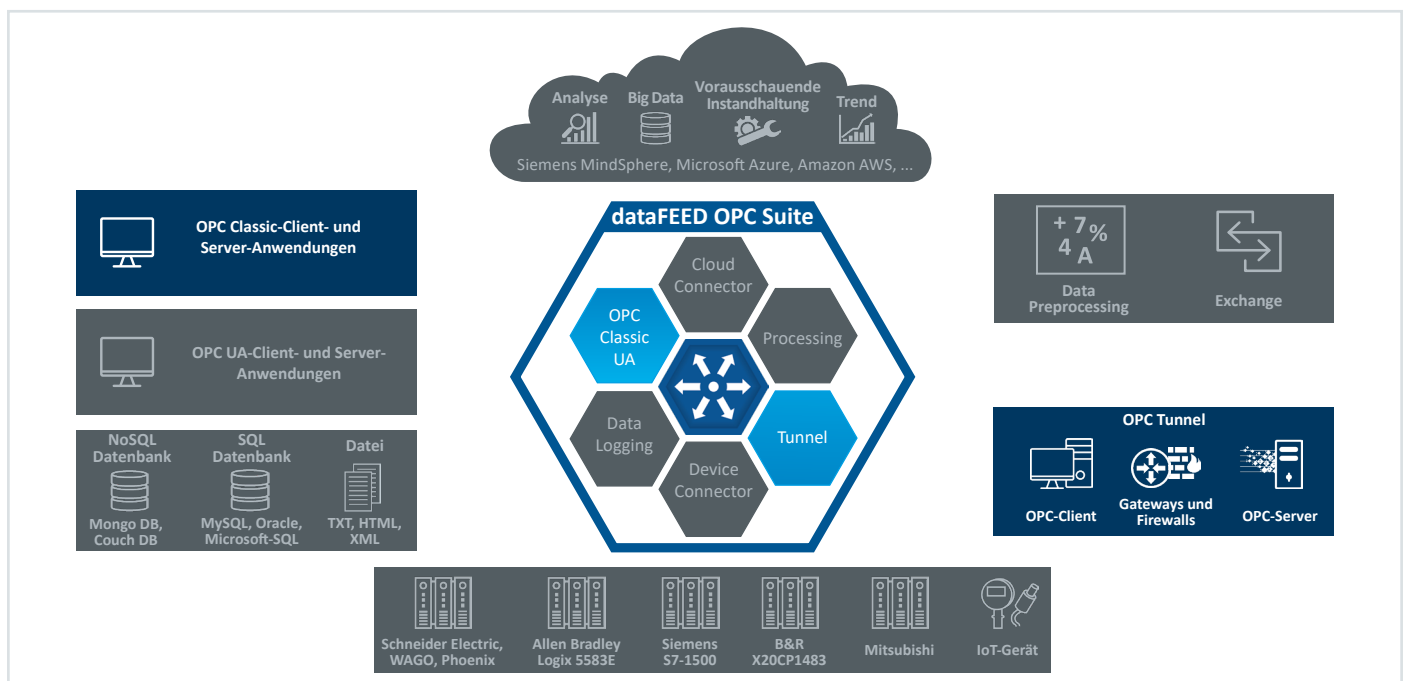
Analyse
Big Data
Vorausschauende Instandhaltung
Trend
Siemens MindSphere, Microsoft Azure, Amazon AWS, ...

OPC Classic-Client- und Server-Anwendungen

OPC UA-Client- und Server-Anwendungen

NoSQL Datenbank
Mongo DB, Couch DB

SQL Datenbank
MySQL, Oracle, Microsoft-SQL

Datei
TXT, HTML, XML

dataFEED OPC Suite
Cloud Connector
OPC Classic UA
Processing
Data Logging
Tunnel
Device Connector

+ 7 %
4 A
Data Preprocessing
Exchange

OPC Tunnel
OPC-Client
Gateways und Firewalls
OPC-Server

Schneider Electric, WAGO, Phoenix
Allen Bradley Logix 5583E
Siemens S7-1500
B&R X20CP1483
Mitsubishi
IoT-Gerät